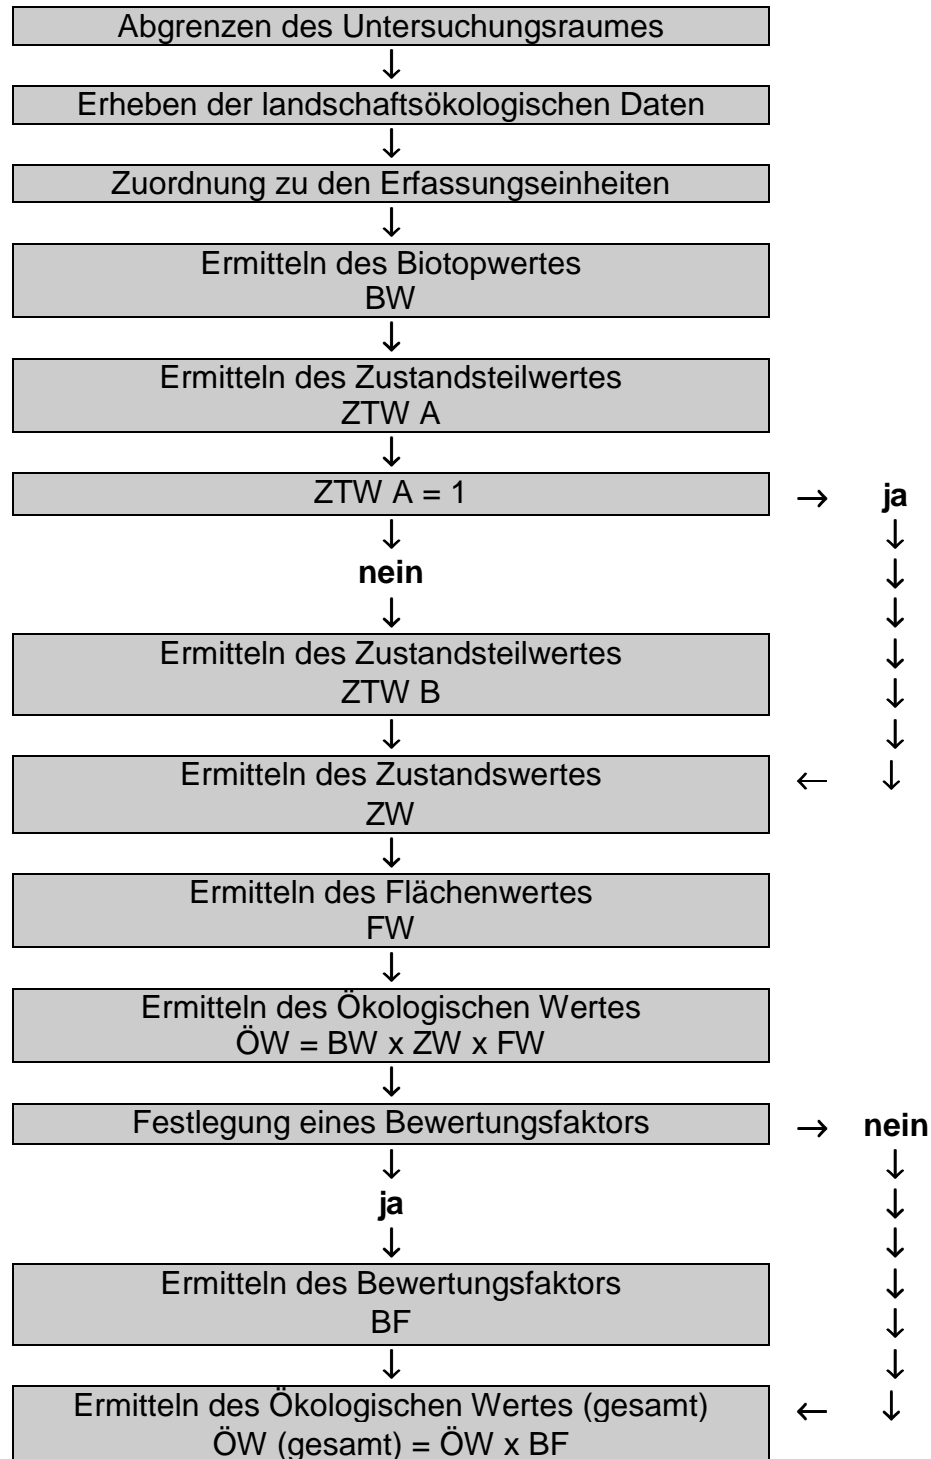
Abgrenzen des Untersuchungsraumes
↓
Erheben der landschaftsökologischen Daten
↓
Zuordnung zu den Erfassungseinheiten
↓
Ermitteln des Biotopwertes
BW
↓
Ermitteln des Zustandsteilwertes
ZTW A
↓
ZTW A = 1 → **ja**
↓
**nein**
↓
Ermitteln des Zustandsteilwertes
ZTW B
↓
Ermitteln des Zustandswertes
ZW ←
↓
Ermitteln des Flächenwertes
FW
↓
Ermitteln des Ökologischen Wertes
ÖW = BW x ZW x FW
↓
Festlegung eines Bewertungsfaktors → **nein**
↓
**ja**
↓
Ermitteln des Bewertungsfaktors
BF
↓
Ermitteln des Ökologischen Wertes (gesamt) ←
ÖW (gesamt) = ÖW x BF